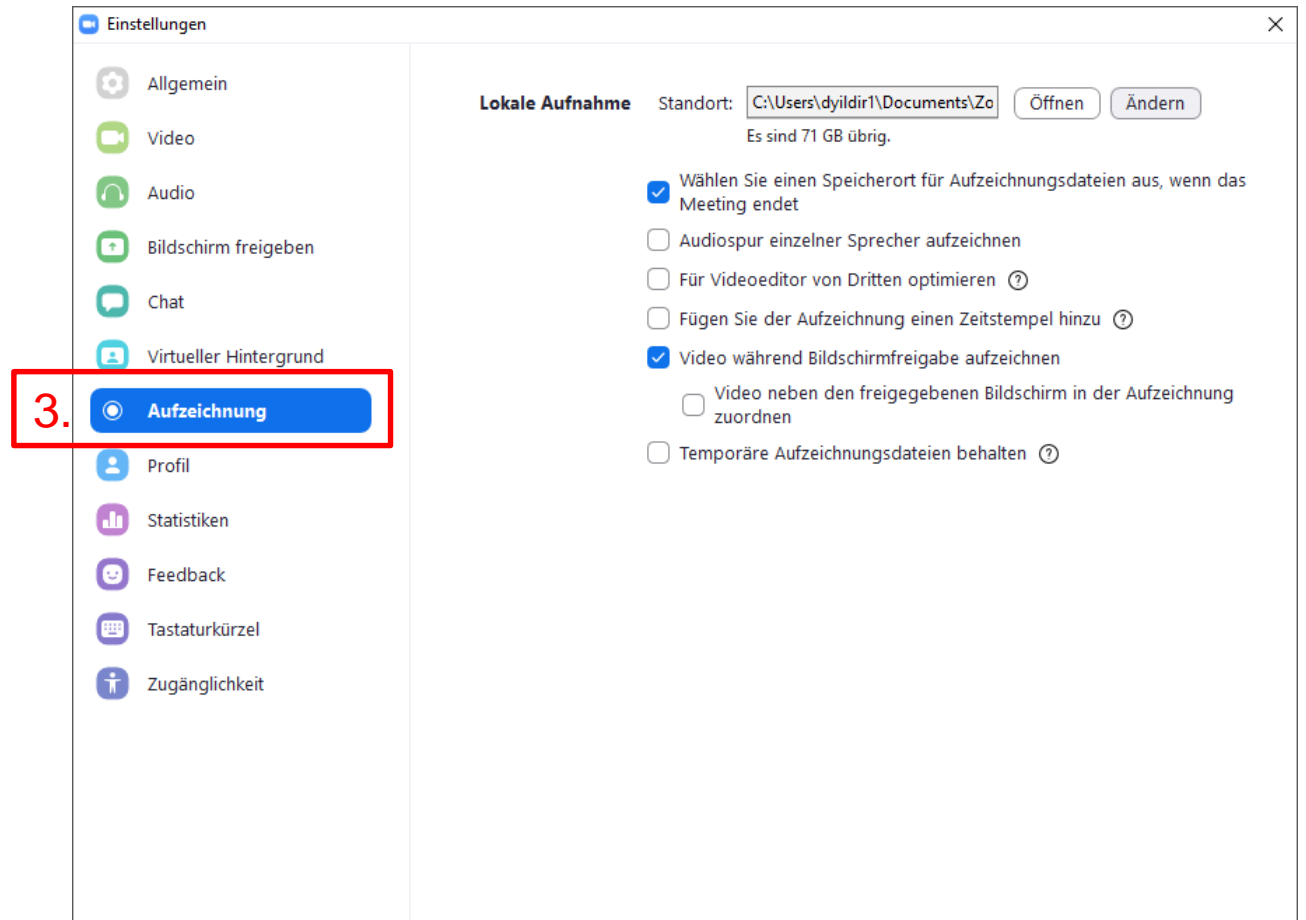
Einstellungen

Allgemein
Video
Audio
Bildschirm freigeben
Chat
Virtueller Hintergrund
3. Aufzeichnung
Profil
Statistiken
Feedback
Tastaturkürzel
Zugänglichkeit

Lokale Aufnahme Standort: C:\Users\dyildir1\Documents\Zo Öffnen Ändern
Es sind 71 GB übrig.

Wählen Sie einen Speicherort für Aufzeichnungsdateien aus, wenn das Meeting endet
Audiospur einzelner Sprecher aufzeichnen
Für Videoeditor von Dritten optimieren ?
Fügen Sie der Aufzeichnung einen Zeitstempel hinzu ?
Video während Bildschirmfreigabe aufzeichnen
Video neben den freigegebenen Bildschirm in der Aufzeichnung zuordnen
Temporäre Aufzeichnungsdateien behalten ?